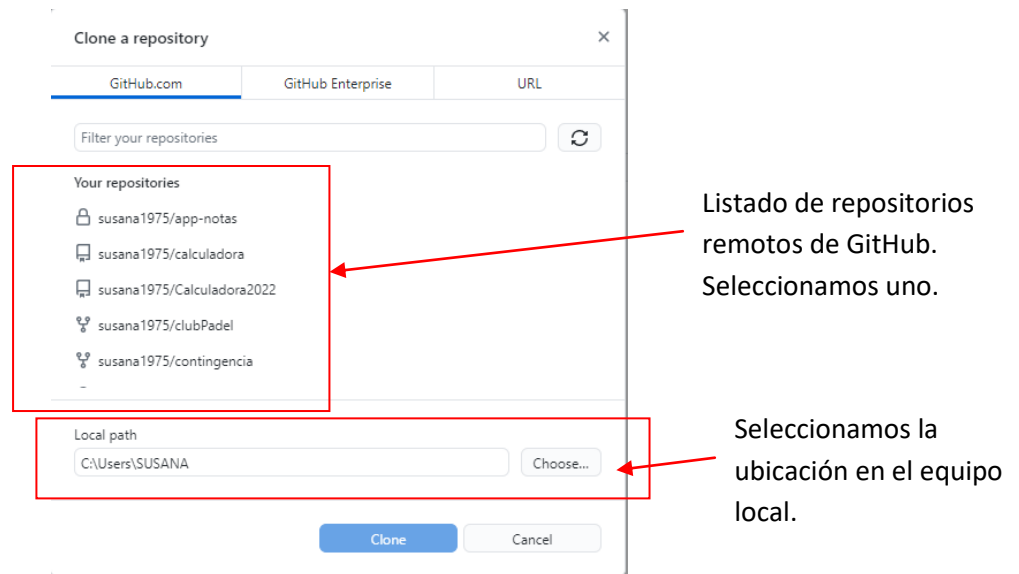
Clone a repository

×

GitHub.com

GitHub Enterprise

URL

Filter your repositories

Your repositories

susana1975/app-notas

susana1975/calculadora

susana1975/Calculadora2022

susana1975/clubPadel

susana1975/contingencia

Listado de repositorios remotos de GitHub. Seleccionamos uno.

Local path

C:\Users\SUSANA

Choose...

Seleccionamos la ubicación en el equipo local.

Clone

Cancel